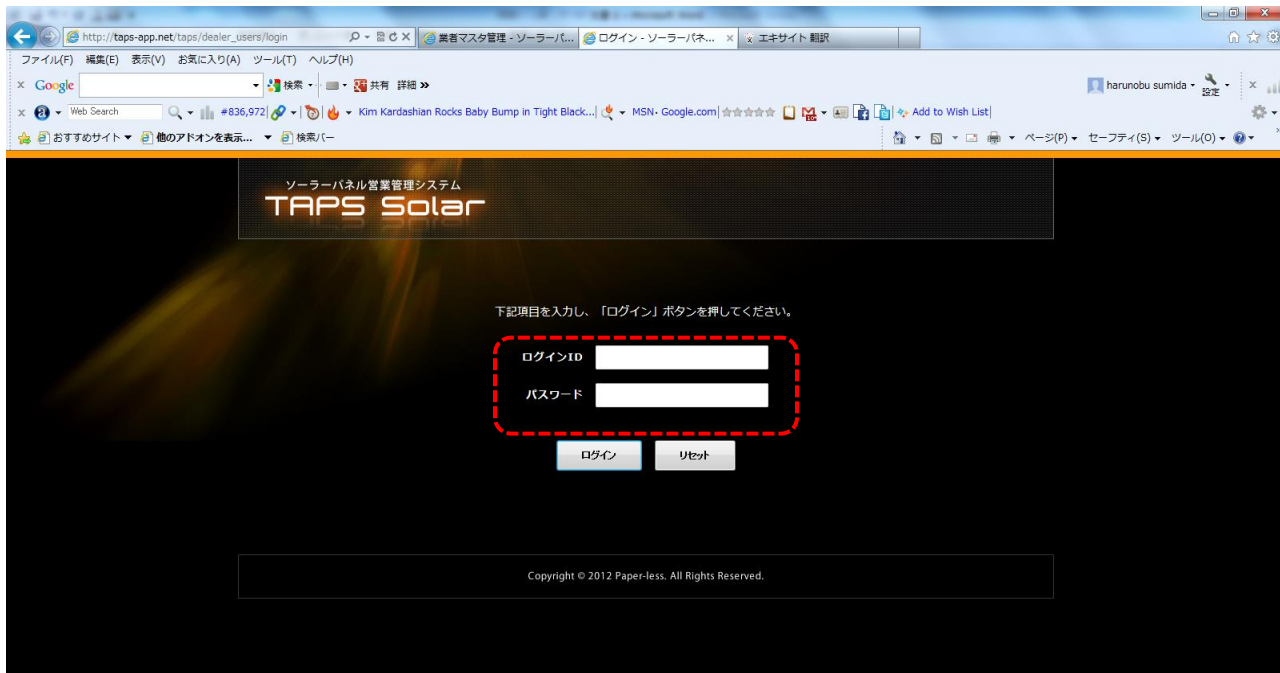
http://taps-app.net/taps/dealer_users/login
業者マスタ管理 - ソーラーパ...
ログイン - ソーラーパネ...
エキサイト 翻訳

ファイル(F) 編集(E) 表示(V) お気に入り(A) ツール(T) ヘルプ(H)

Google 検索 共有 詳細 »
harunobu sumida 設定

Web Search #836,972 Kim Kardashian Rocks Baby Bump in Tight Black... MSN・Google.com Add to Wish List

おすすめサイト 他のアドオンを表示... 検索バー
ページ(P) セーフティ(S) ツール(O)

ソーラーパネル営業管理システム
TAPS Solar

下記項目を入力し、「ログイン」ボタンを押してください。

ログインID

パスワード

ログイン
リセット

Copyright © 2012 Paper-less. All Rights Reserved.